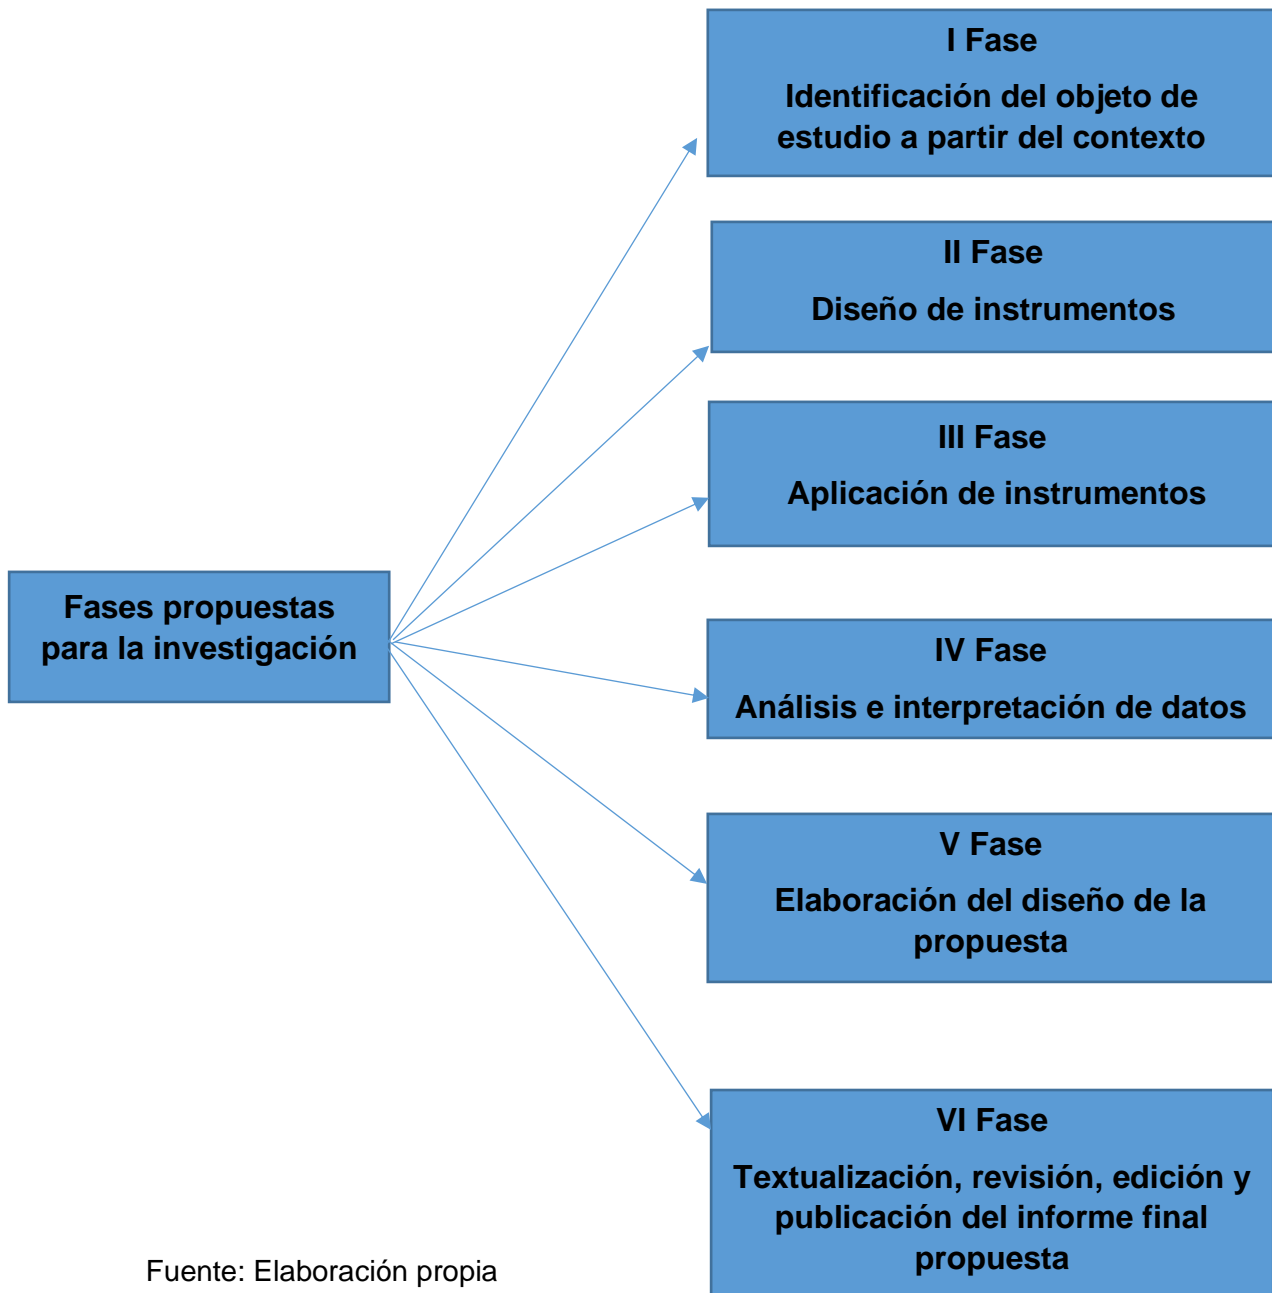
Fases propuestas para la investigación

I Fase

Identificación del objeto de estudio a partir del contexto

II Fase

Diseño de instrumentos

III Fase

Aplicación de instrumentos

IV Fase

Análisis e interpretación de datos

V Fase

Elaboración del diseño de la propuesta

VI Fase

Textualización, revisión, edición y publicación del informe final propuesta

Fuente: Elaboración propia